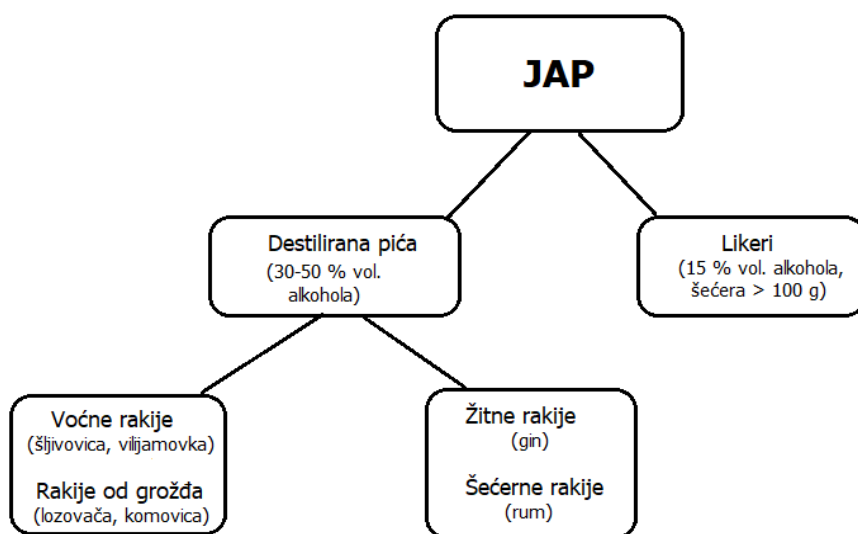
JAP

Destilirana pića
(30-50 % vol. alkohola)

Likeri
(15 % vol. alkohola, šećera > 100 g)

Voćne rakije
(šljivovica, viljamovka)

Rakije od grožđa
(lozovača, komovica)

Žitne rakije
(gin)

Šećerne rakije
(rum)